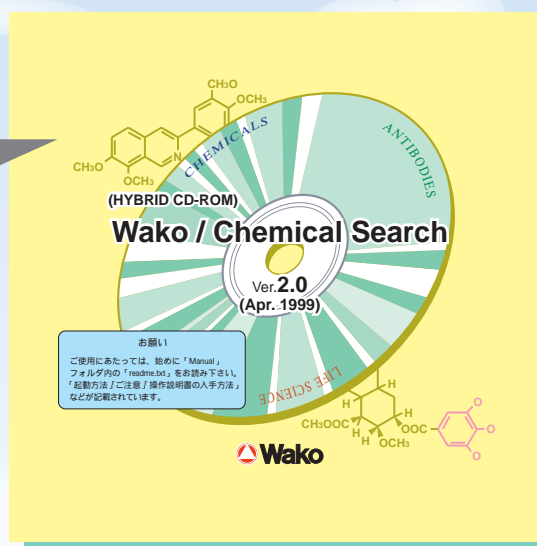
CH₃O
OCH₃
CH₃O
OCH₃
CHEMICALS
ANTIBODIES
(HYBRID CD-ROM)
Wako / Chemical Search
Ver.2.0
(Apr. 1999)

お願い
ご使用にあたっては、始めに「Manual」フォルダ内の「readme.txt」をお読み下さい。「起動方法」「ご注意」「操作説明書の入手方法」などが記載されています。

LIFE SCIENCE
H
H
H
CH₃OOC
H
H
OCH₃
OOC
O
O
O
Wako